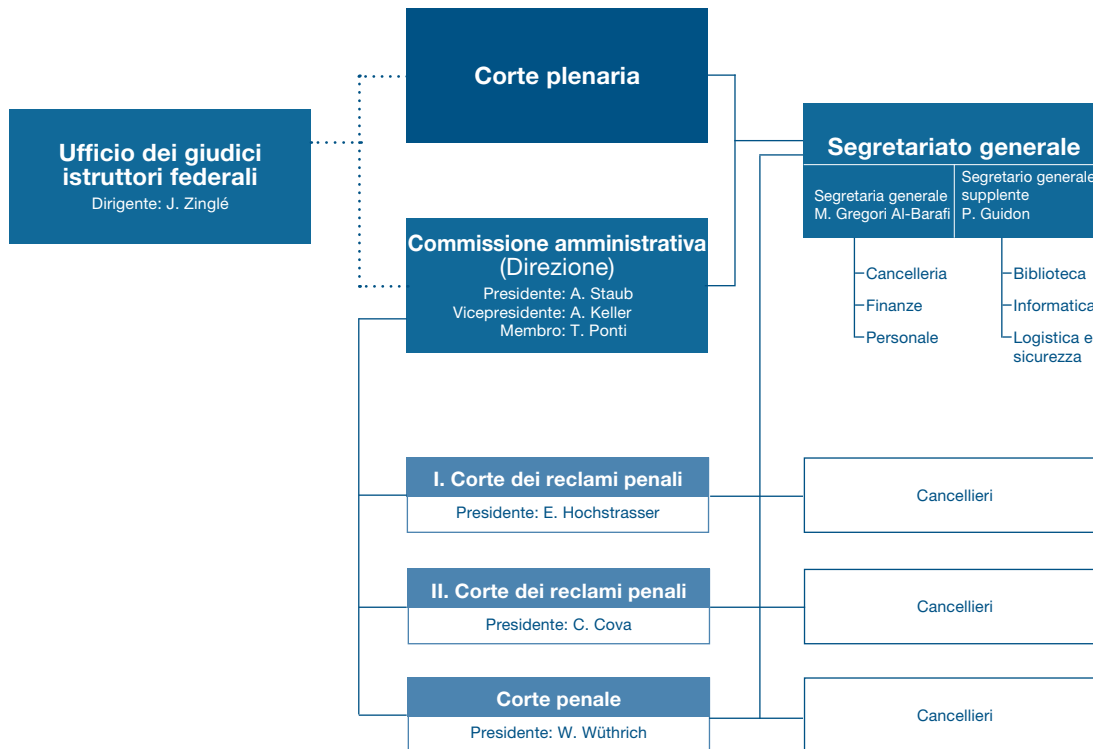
Ufficio dei giudici istruttori federali
Dirigente: J. Zinglé

Corte plenaria

Commissione amministrativa
(Direzione)
Presidente: A. Staub
Vicepresidente: A. Keller
Membro: T. Ponti

Segretariato generale
Segretaria generale
M. Gregori Al-Barafi
Segretario generale supplente
P. Guidon

Cancelleria
Finanze
Personale

Biblioteca
Informatica
Logistica e sicurezza

I. Corte dei reclami penali
Presidente: E. Hochstrasser

Cancellieri

II. Corte dei reclami penali
Presidente: C. Cova

Cancellieri

Corte penale
Presidente: W. Wüthrich

Cancellieri